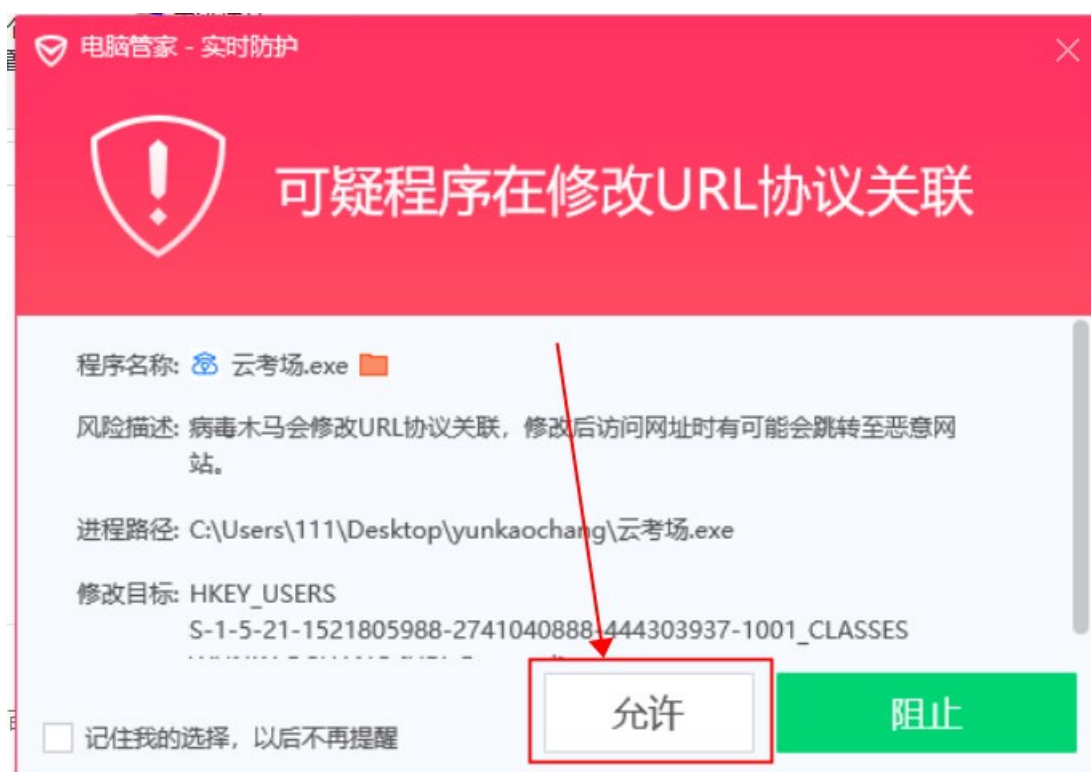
电脑管家 - 实时防护

可疑程序在修改URL协议关联

程序名称: 云考场.exe

风险描述: 病毒木马会修改URL协议关联，修改后访问网址时有可能会跳转至恶意网站。

进程路径: C:\Users\111\Desktop\yunkaochang\云考场.exe

修改目标: HKEY_USERS S-1-5-21-1521805988-2741040888-444303937-1001_CLASSES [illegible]

允许

阻止

记住我的选择，以后不再提醒